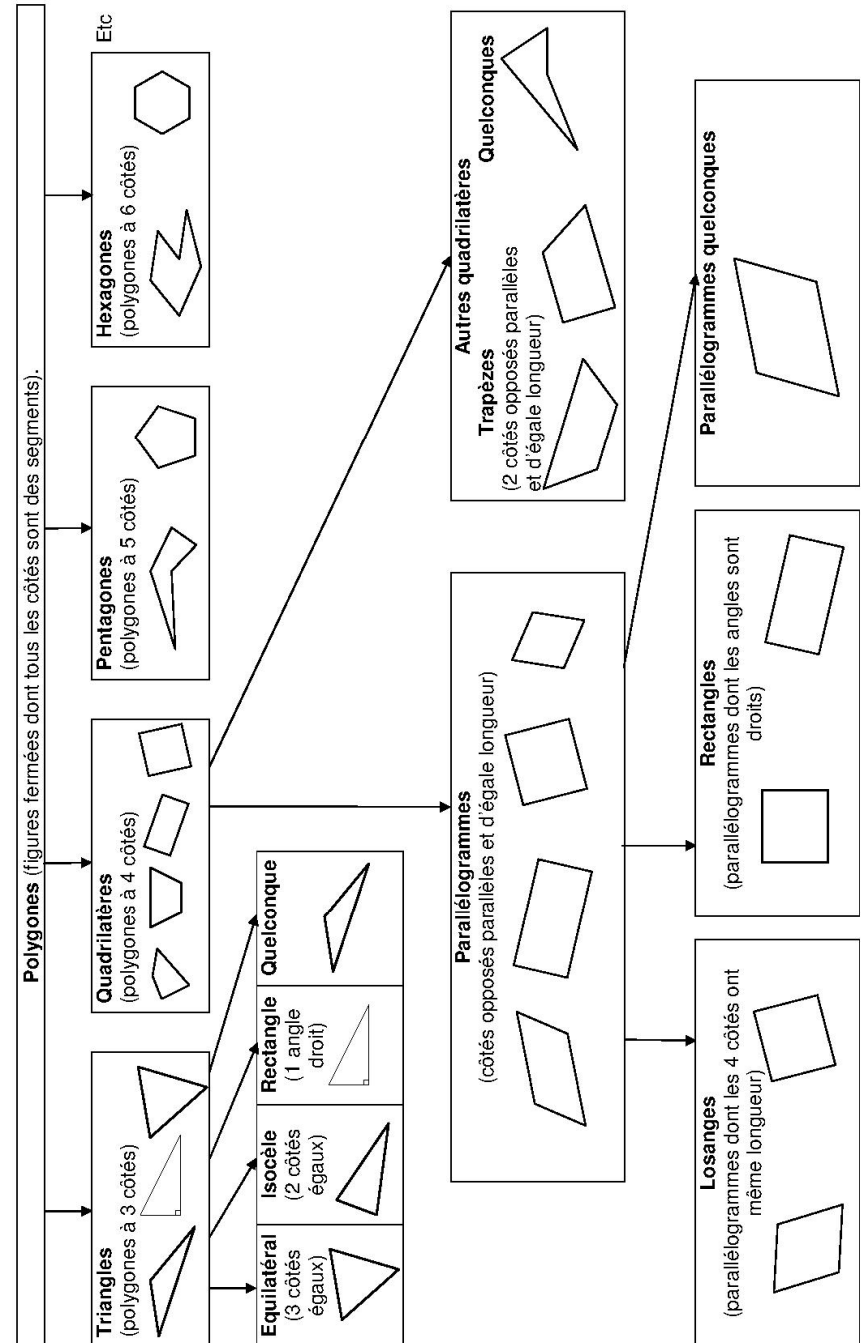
Polygones (figures fermées dont tous les côtés sont des segments).

Triangles
(polygones à 3 côtés)

Quadrilatères
(polygones à 4 côtés)

Pentagones
(polygones à 5 côtés)

Hexagones
(polygones à 6 côtés)

Etc

Equilatéral
(3 côtés égaux)

Isocèle
(2 côtés égaux)

Rectangle
(1 angle droit)

Quelconque

Parallélogrammes
(côtés opposés parallèles et d'égale longueur)

Autres quadrilatères

Trapèzes
(2 côtés opposés parallèles et d'égale longueur)

Quelconques

Losanges
(parallélogrammes dont les 4 côtés ont même longueur)

Rectangles
(parallélogrammes dont les angles sont droits)

Parallélogrammes quelconques